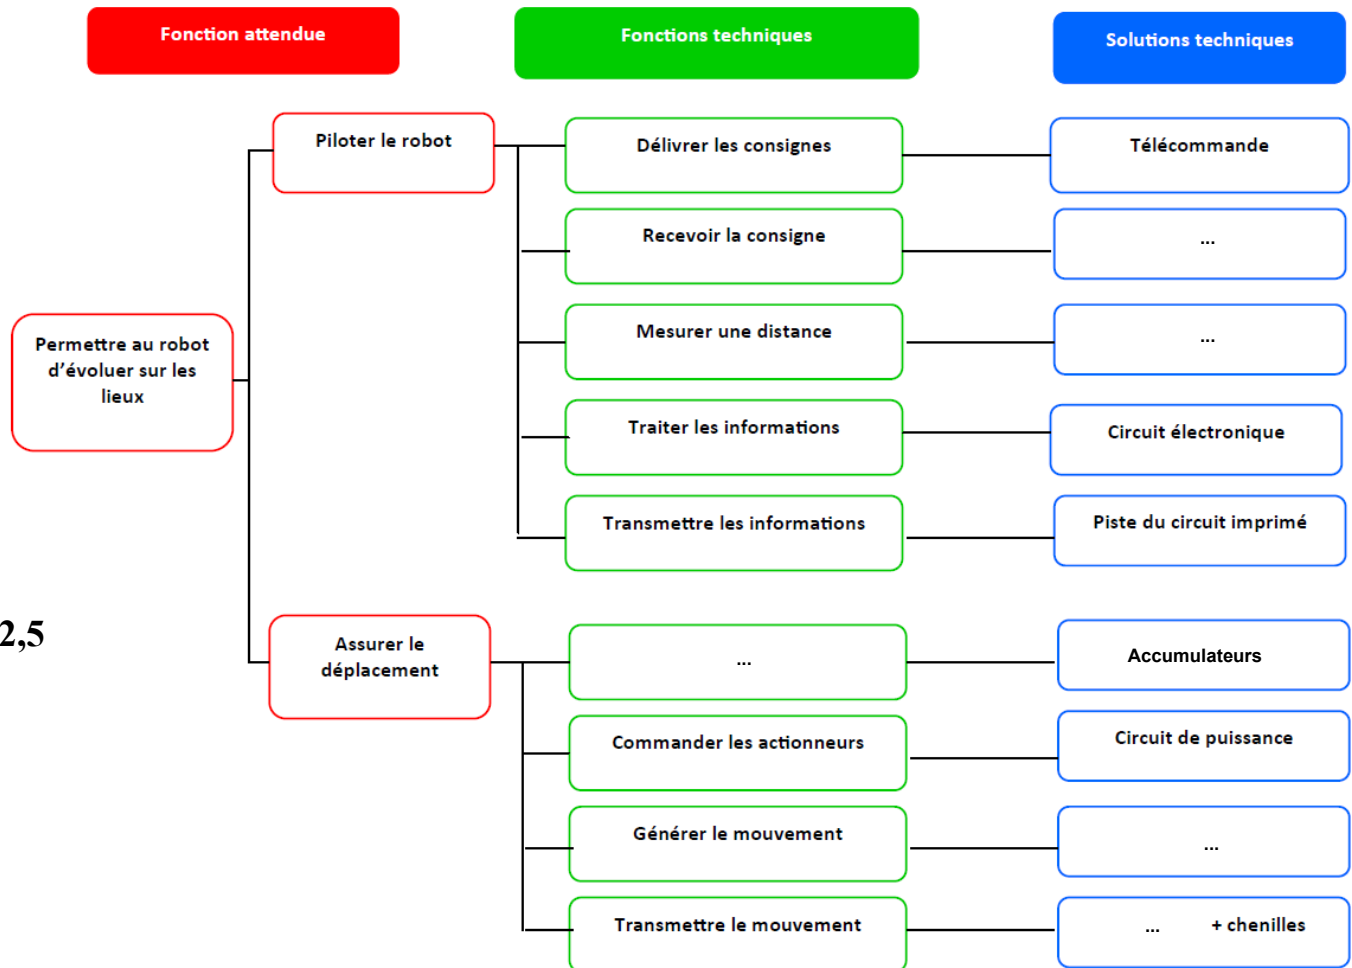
Fonction attendue

Fonctions techniques

Solutions techniques

Permettre au robot d'évoluer sur les lieux

Piloter le robot

Délivrer les consignes

Télécommande

Recevoir la consigne

...

Mesurer une distance

...

Traiter les informations

Circuit électronique

Transmettre les informations

Piste du circuit imprimé

2,5

Assurer le déplacement

...

Accumulateurs

Commander les actionneurs

Circuit de puissance

Générer le mouvement

...

Transmettre le mouvement

... + chenilles